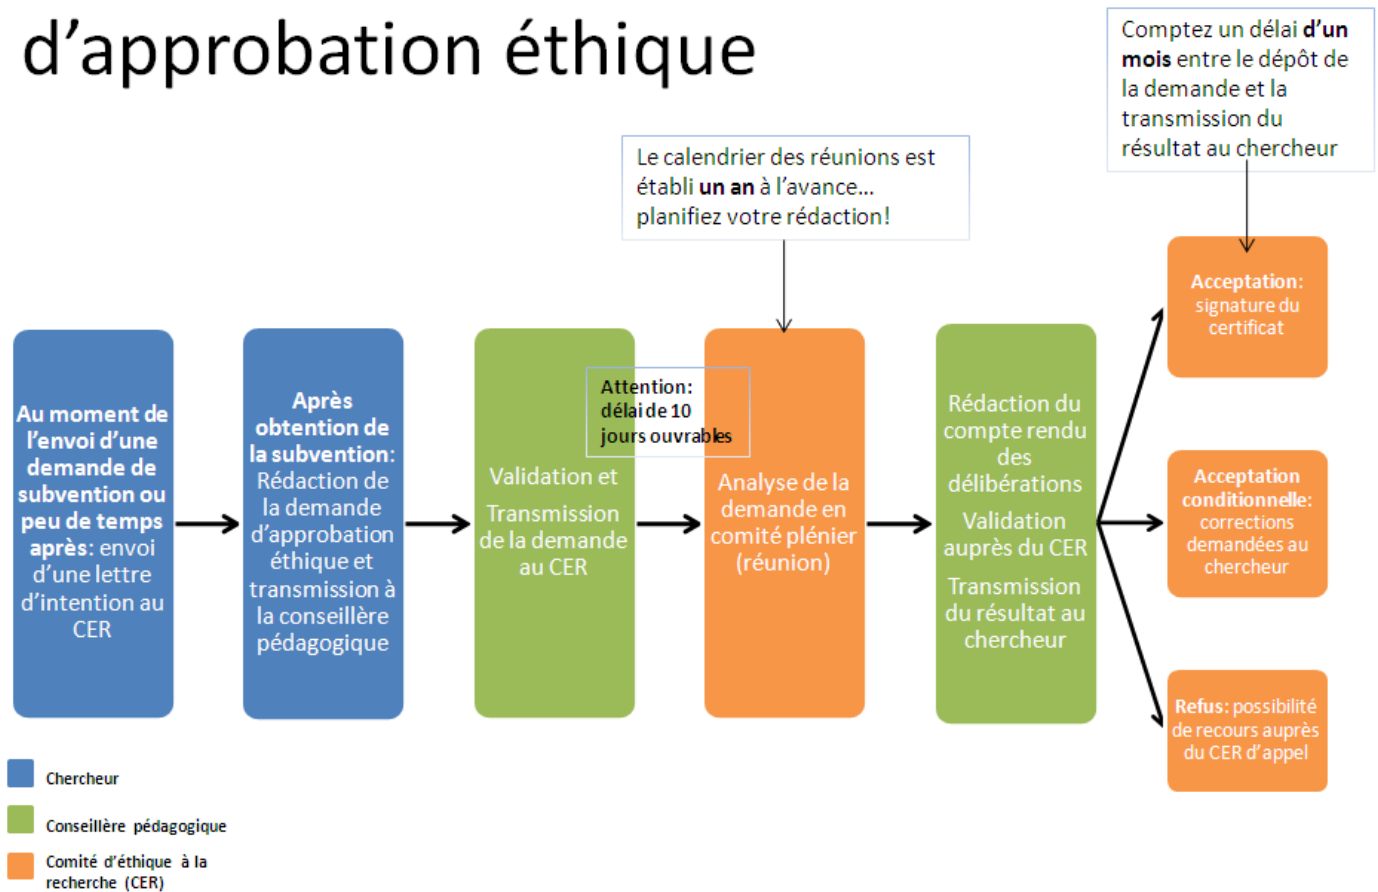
d'approbation éthique

Comptez un délai d'un mois entre le dépôt de la demande et la transmission du résultat au chercheur

Le calendrier des réunions est établi un an à l'avance… planifiez votre rédaction!

Au moment de l'envoi d'une demande de subvention ou peu de temps après: envoi d'une lettre d'intention au CER

Après obtention de la subvention: Rédaction de la demande d'approbation éthique et transmission à la conseillère pédagogique

Validation et Transmission de la demande au CER

Attention: délai de 10 jours ouvrables

Analyse de la demande en comité plénier (réunion)

Rédaction du compte rendu des délibérations
Validation auprès du CER
Transmission du résultat au chercheur

Acceptation: signature du certificat

Acceptation conditionnelle: corrections demandées au chercheur

Refus: possibilité de recours auprès du CER d'appel

Chercheur

Conseillère pédagogique

Comité d'éthique à la recherche (CER)